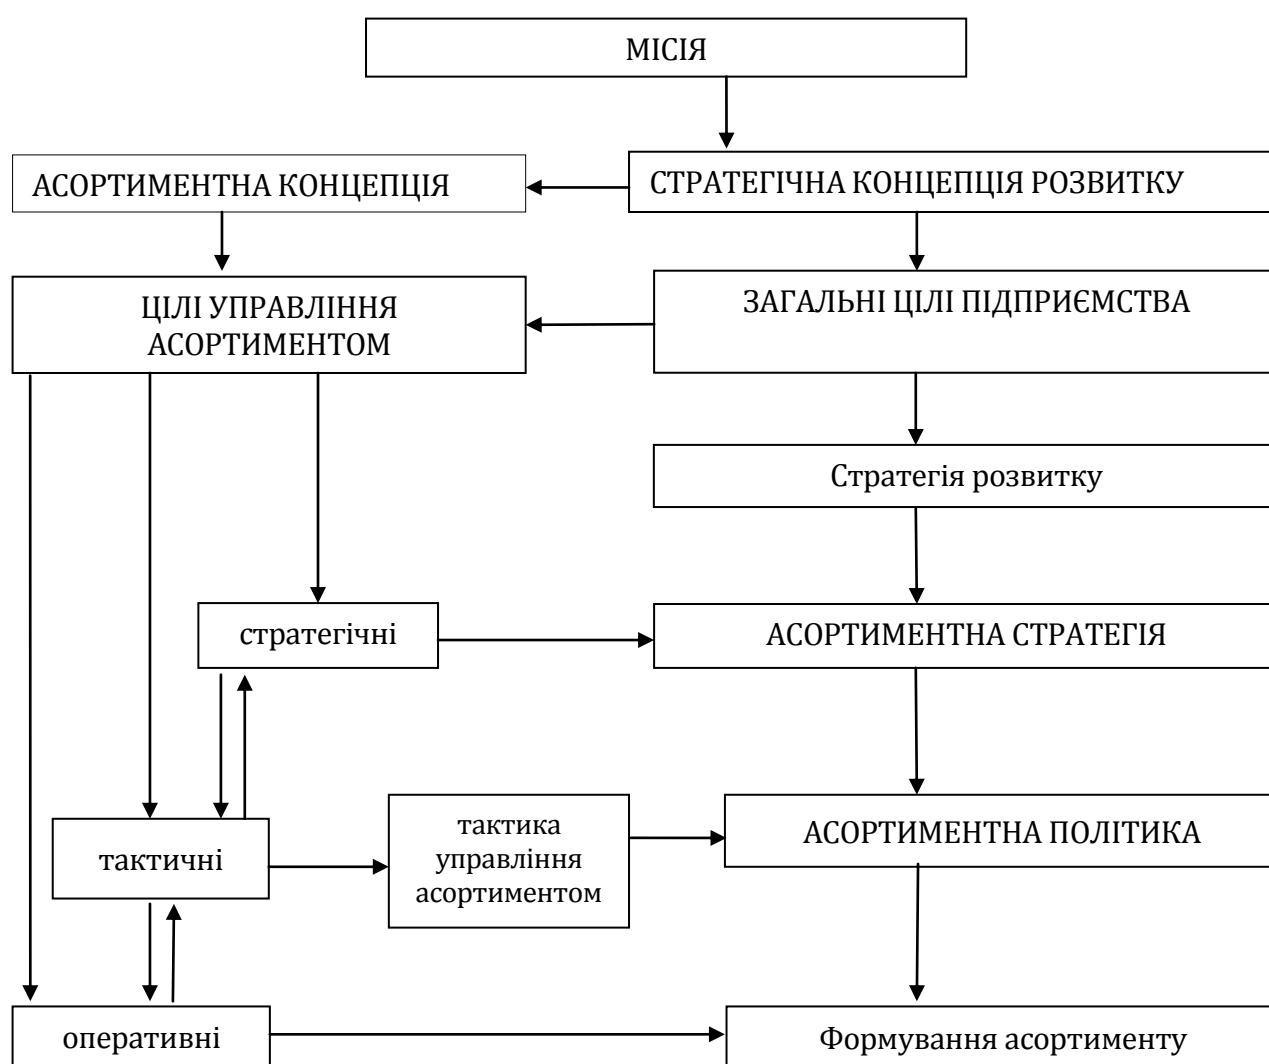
МІСІЯ

АСОРТИМЕНТНА КОНЦЕПЦІЯ

СТРАТЕГІЧНА КОНЦЕПЦІЯ РОЗВИТКУ

ЦІЛІ УПРАВЛІННЯ АСОРТИМЕНТОМ

ЗАГАЛЬНІ ЦІЛІ ПІДПРИЄМСТВА

Стратегія розвитку

стратегічні

АСОРТИМЕНТНА СТРАТЕГІЯ

тактичні

тактика управління асортиментом

АСОРТИМЕНТНА ПОЛІТИКА

оперативні

Формування асортименту